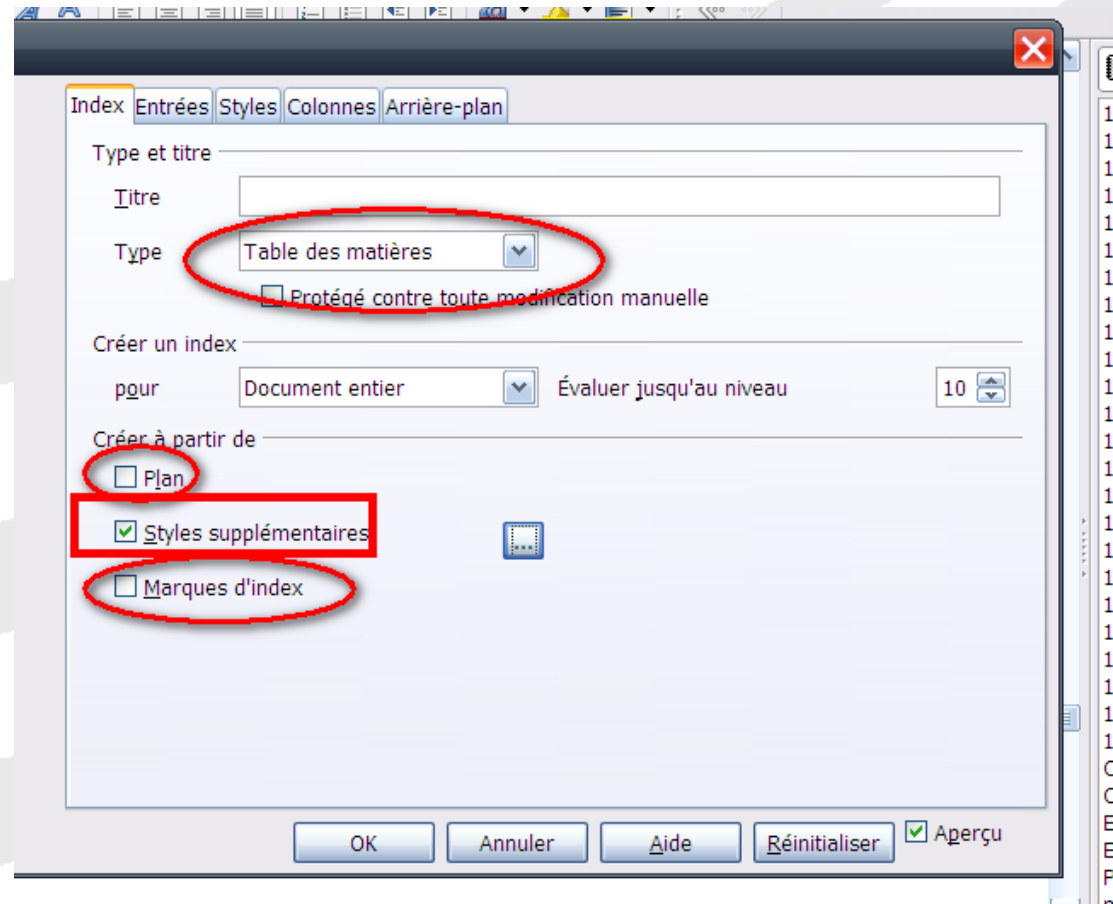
Index Entrées Styles Colonnes Arrière-plan

Type et titre

Titre

Type Table des matières

Protégé contre toute modification manuelle

Créer un index

pour Document entier Évaluer jusqu'au niveau 10

Créer à partir de

Plan

Styles supplémentaires ...

Marques d'index

OK Annuler Aide Réinitialiser Aperçu